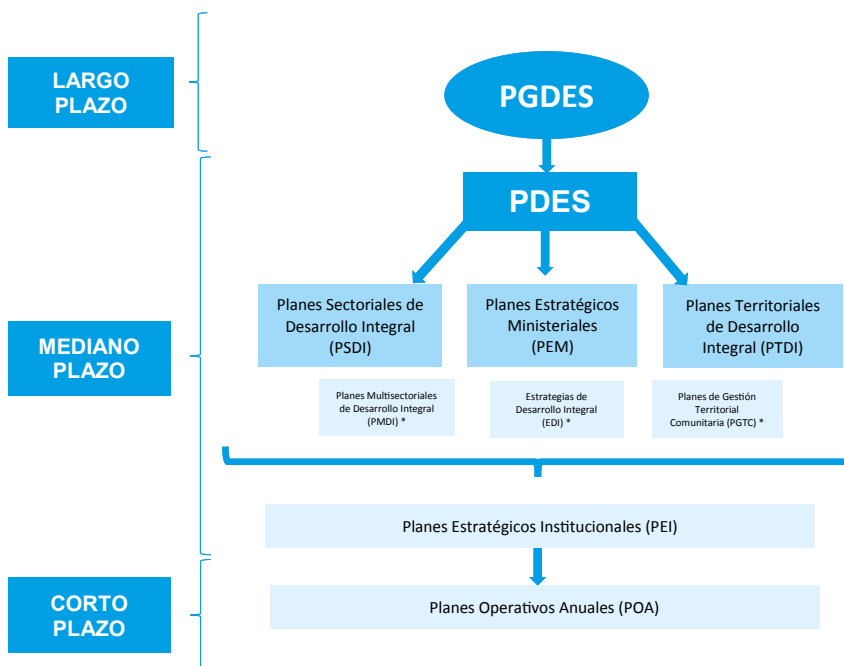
LARGO PLAZO

PGDES

PDES

MEDIANO PLAZO

Planes Sectoriales de Desarrollo Integral (PSDI)

Planes Estratégicos Ministeriales (PEM)

Planes Territoriales de Desarrollo Integral (PTDI)

Planes Multisectoriales de Desarrollo Integral (PMDI) *

Estrategias de Desarrollo Integral (EDI) *

Planes de Gestión Territorial Comunitaria (PGTC) *

Planes Estratégicos Institucionales (PEI)

CORTO PLAZO

Planes Operativos Anuales (POA)